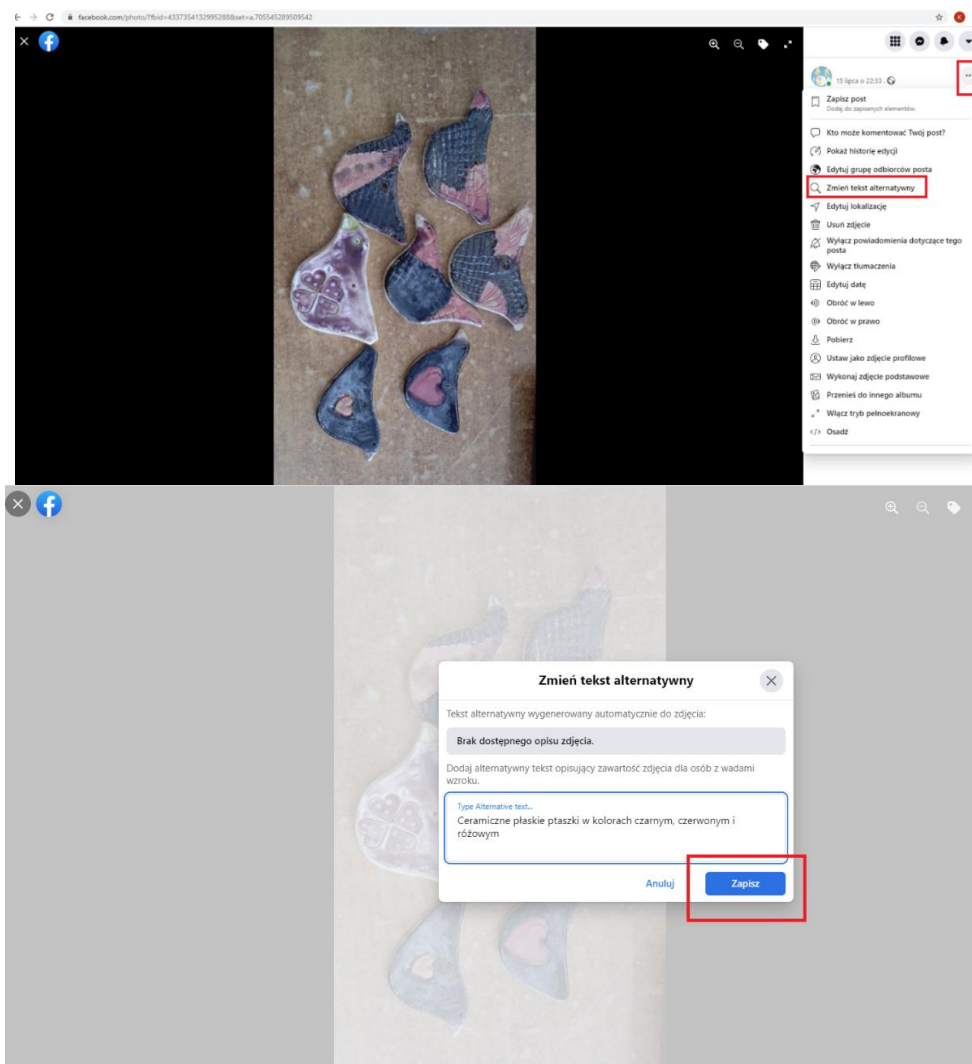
facebook.com/photo/?fbid=4337354132995288&set=a.705545289509542

15 lipca o 22:33 ·

Zapisz post
Dodaj do zapisanych elementów.

Kto może komentować Twój post?

Pokaż historię edycji

Edytuj grupę odbiorców posta

Zmień tekst alternatywny

Edytuj lokalizację

Usuń zdjęcie

Wyłącz powiadomienia dotyczące tego posta

Wyłącz tłumaczenia

Edytuj datę

Obróć w lewo

Obróć w prawo

Pobierz

Ustaw jako zdjęcie profilowe

Wykonaj zdjęcie podstawowe

Przenieś do innego albumu

Włącz tryb pełnoekranowy

Osadź

Zmień tekst alternatywny

Tekst alternatywny wygenerowany automatycznie do zdjęcia:

Brak dostępnego opisu zdjęcia.

Dodaj alternatywny tekst opisujący zawartość zdjęcia dla osób z wadami wzroku.

Type Alternative text...
Ceramiczne płaskie ptaszki w kolorach czarnym, czerwonym i różowym

Anuluj

Zapisz